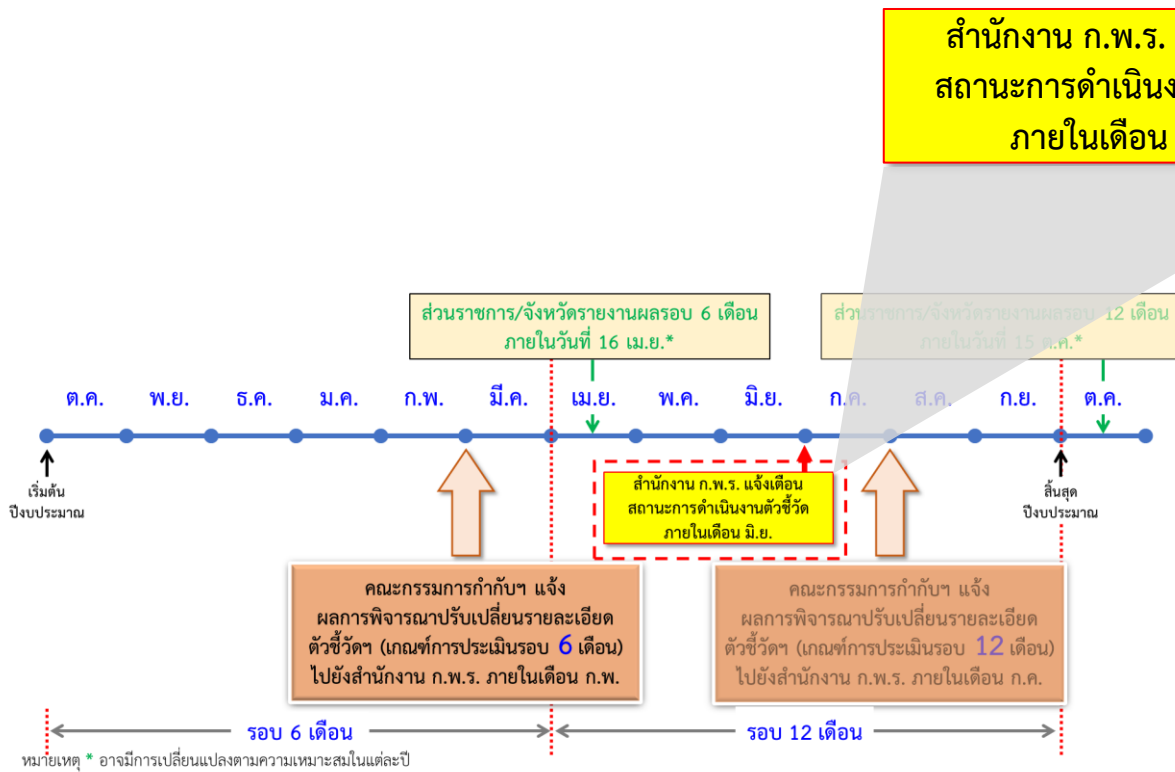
สำนักงาน ก.พ.ร.
สถานะการดำเนินง
ภายในเดือน

ส่วนราชการ/จังหวัดรายงานผลรอบ 6 เดือน ภายในวันที่ 16 เม.ย.*

ส่วนราชการ/จังหวัดรายงานผลรอบ 12 เดือน ภายในวันที่ 15 ต.ค.*

ต.ค. พ.ย. ธ.ค. ม.ค. ก.พ. มี.ค. เม.ย. พ.ค. มิ.ย. ก.ค. ส.ค. ก.ย. ต.ค.

เริ่มต้น
ปีงบประมาณ

สิ้นสุด
ปีงบประมาณ

สำนักงาน ก.พ.ร. แจ้งเตือน
สถานะการดำเนินงานตัวชี้วัด
ภายในเดือน มิ.ย.

คณะกรรมการกำกับฯ แจ้ง
ผลการพิจารณาปรับเปลี่ยนรายละเอียด
ตัวชี้วัดฯ (เกณฑ์การประเมินรอบ 6 เดือน)
ไปยังสำนักงาน ก.พ.ร. ภายในเดือน ก.พ.

คณะกรรมการกำกับฯ แจ้ง
ผลการพิจารณาปรับเปลี่ยนรายละเอียด
ตัวชี้วัดฯ (เกณฑ์การประเมินรอบ 12 เดือน)
ไปยังสำนักงาน ก.พ.ร. ภายในเดือน ก.ค.

รอบ 6 เดือน

รอบ 12 เดือน

หมายเหตุ * อาจมีการเปลี่ยนแปลงตามความเหมาะสมในแต่ละปี